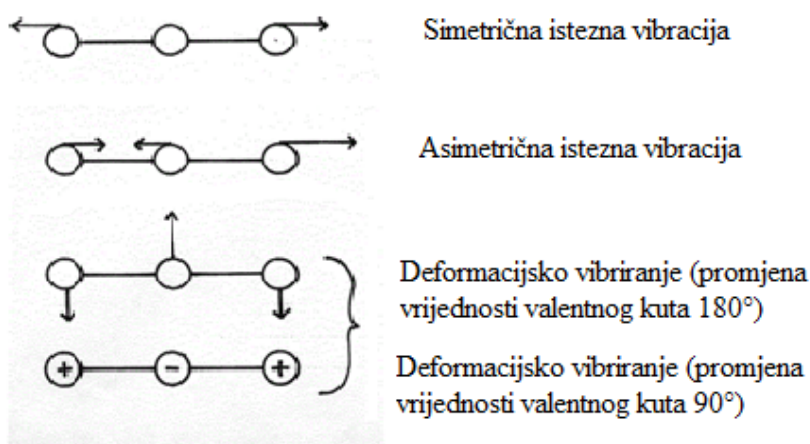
Simetrična istezna vibracija

Asimetrična istezna vibracija

Deformacijsko vibriranje (promjena vrijednosti valentnog kuta 180°)

+ − +

Deformacijsko vibriranje (promjena vrijednosti valentnog kuta 90°)